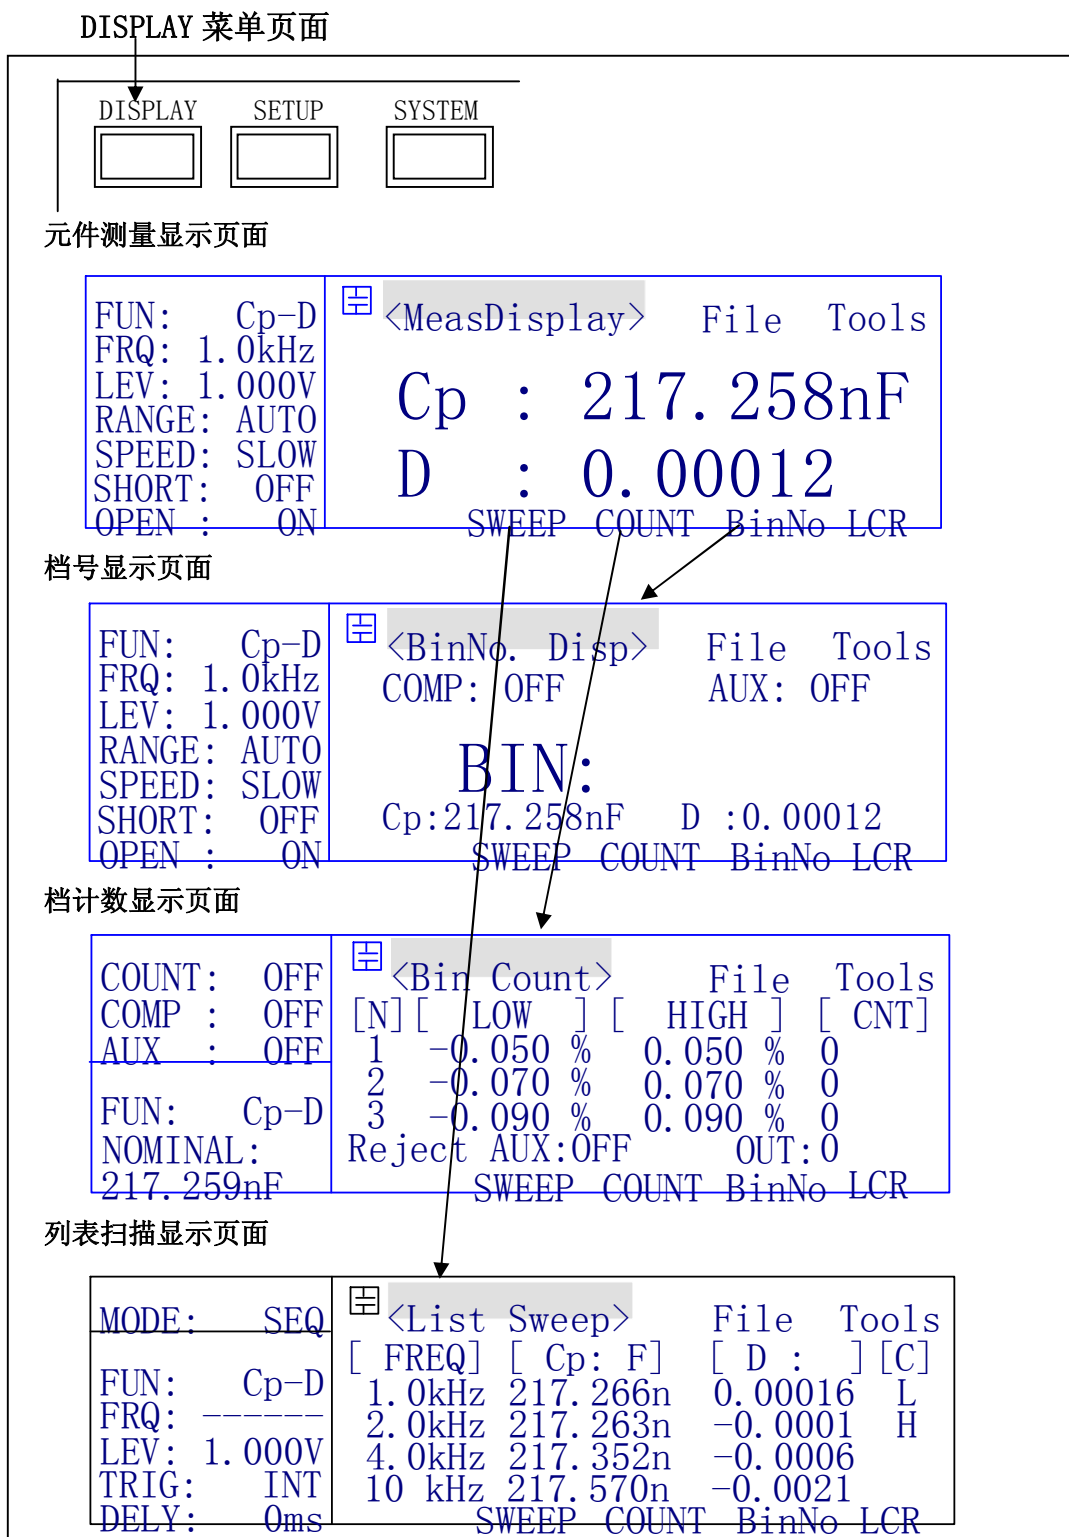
DISPLAY 菜单页面

DISPLAY SETUP SYSTEM

元件测量显示页面

FUN: Cp-D
FRQ: 1.0kHz
LEV: 1.000V
RANGE: AUTO
SPEED: SLOW
SHORT: OFF
OPEN : ON

<MeasDisplay> File Tools

Cp : 217.258nF
D : 0.00012

SWEEP COUNT BinNo LCR

档号显示页面

FUN: Cp-D
FRQ: 1.0kHz
LEV: 1.000V
RANGE: AUTO
SPEED: SLOW
SHORT: OFF
OPEN : ON

<BinNo. Disp> File Tools
COMP: OFF AUX: OFF

BIN:

Cp:217.258nF D :0.00012

SWEEP COUNT BinNo LCR

档计数显示页面

COUNT: OFF
COMP : OFF
AUX : OFF

FUN: Cp-D
NOMINAL:
217.259nF

<Bin Count> File Tools

| [N] | [ LOW ] | [ HIGH ] | [ CNT] |
|---|---|---|---|
| 1 | -0.050 % | 0.050 % | 0 |
| 2 | -0.070 % | 0.070 % | 0 |
| 3 | -0.090 % | 0.090 % | 0 |

Reject AUX:OFF OUT:0

SWEEP COUNT BinNo LCR

列表扫描显示页面

MODE: SEQ

FUN: Cp-D
FRQ: ------
LEV: 1.000V
TRIG: INT
DELY: 0ms

<List Sweep> File Tools

| [ FREQ] | [ Cp: F] | [ D : ] | [C] |
|---|---|---|---|
| 1.0kHz | 217.266n | 0.00016 | L |
| 2.0kHz | 217.263n | -0.0001 | H |
| 4.0kHz | 217.352n | -0.0006 | |
| 10 kHz | 217.570n | -0.0021 | |

SWEEP COUNT BinNo LCR